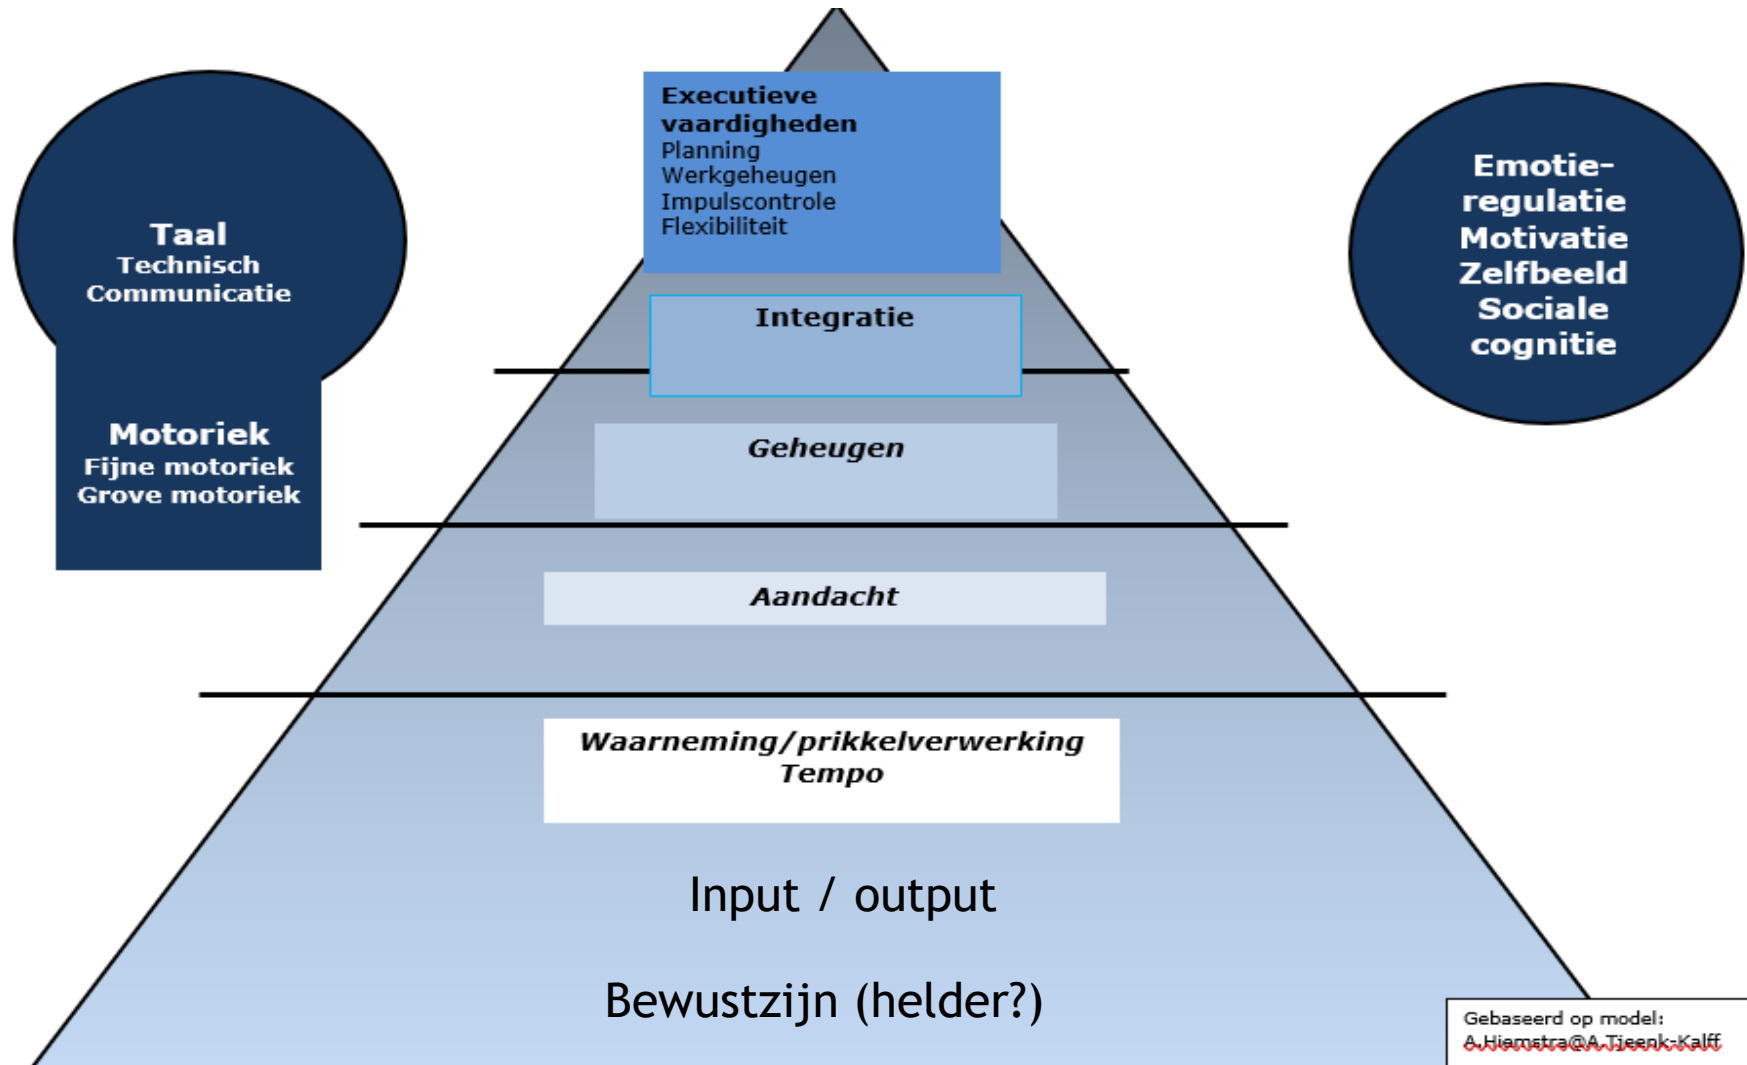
Taal
Technisch
Communicatie

Motoriek
Fijne motoriek
Grove motoriek

Executieve vaardigheden
Planning
Werkgeheugen
Impulscontrole
Flexibiliteit

Integratie

Geheugen

Aandacht

Waarneming/prikkelverwerking
Tempo

Input / output

Bewustzijn (helder?)

Emotie-regulatie
Motivatie
Zelfbeeld
Sociale cognitie

Gebaseerd op model:
A.Hiemstra@A.Tjeenk-Kalff